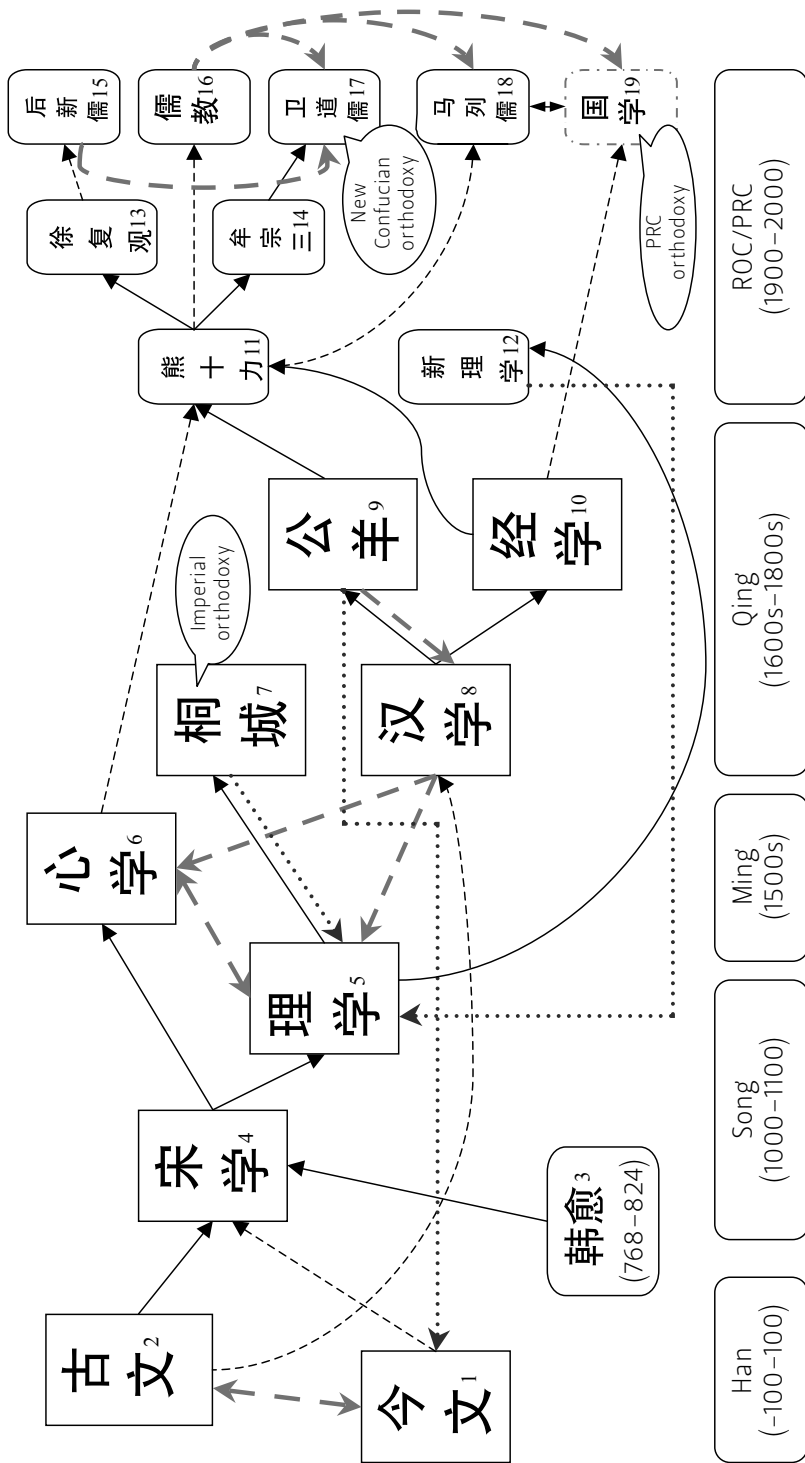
后新儒15

儒教16

卫道儒17

New Confucian orthodoxy

马列儒18

国学19

PRC orthodoxy

徐复观13

牟宗三14

熊十力11

新理学12

公羊9

经学10

桐城7

Imperial orthodoxy

汉学8

心学6

理学5

宋学4

韩愈3 (768–824)

古文2

今文1

Han (−100–100)

Song (1000–1100)

Ming (1500s)

Qing (1600s–1800s)

ROC/PRC (1900–2000)